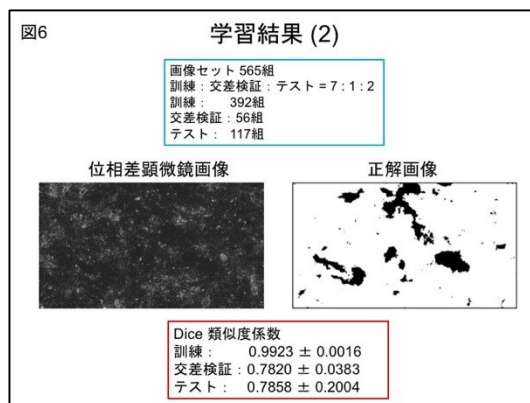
図6

学習結果 (2)

画像セット 565組
訓練：交差検証：テスト = 7 : 1 : 2
訓練：　392組
交差検証：56組
テスト：　117組

位相差顕微鏡画像

正解画像

Dice 類似度係数
訓練：　　0.9923 ± 0.0016
交差検証：0.7820 ± 0.0383
テスト：　0.7858 ± 0.2004